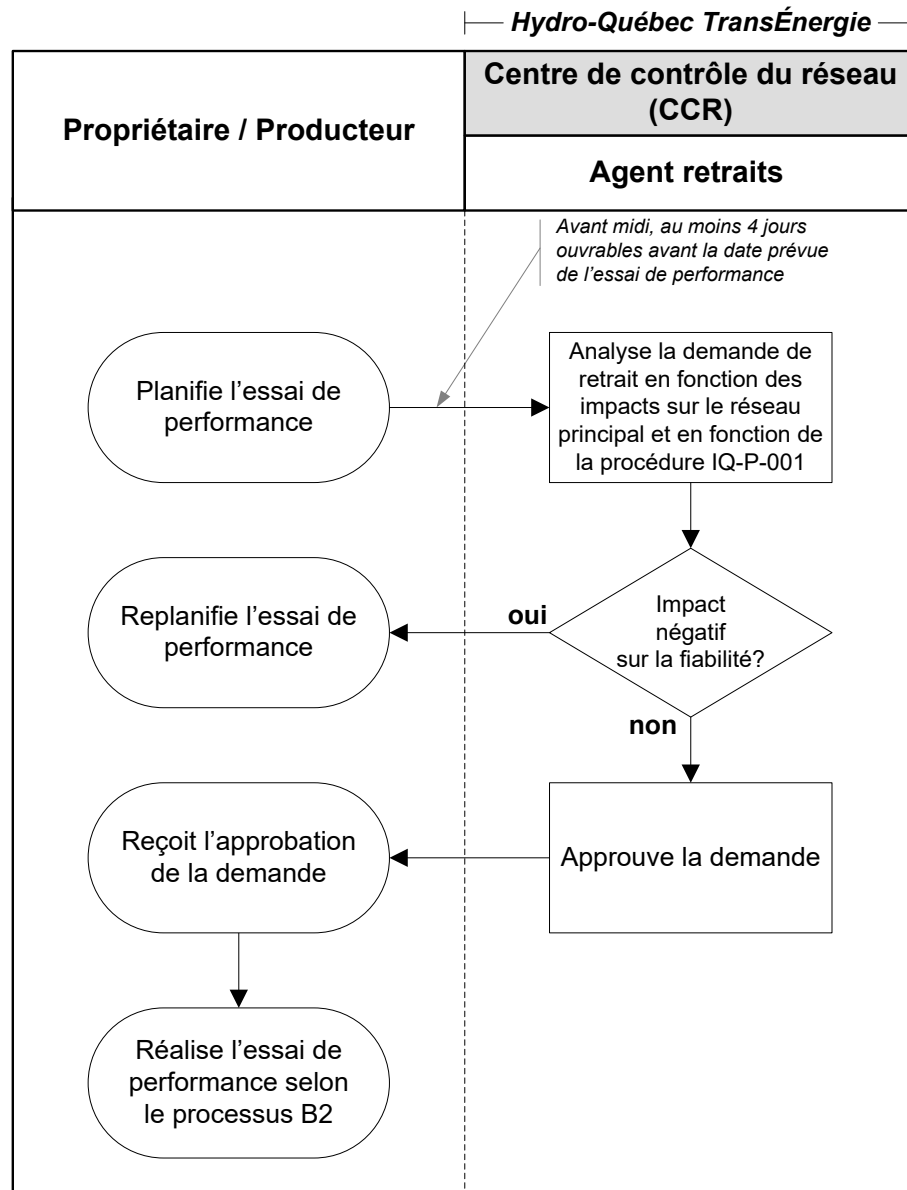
Hydro-Québec TransÉnergie

Propriétaire / Producteur

Centre de contrôle du réseau (CCR)

Agent retraits

Avant midi, au moins 4 jours ouvrables avant la date prévue de l'essai de performance

Planifie l'essai de performance

Analyse la demande de retrait en fonction des impacts sur le réseau principal et en fonction de la procédure IQ-P-001

Replanifie l'essai de performance

oui

Impact négatif sur la fiabilité?

non

Reçoit l'approbation de la demande

Approuve la demande

Réalise l'essai de performance selon le processus B2